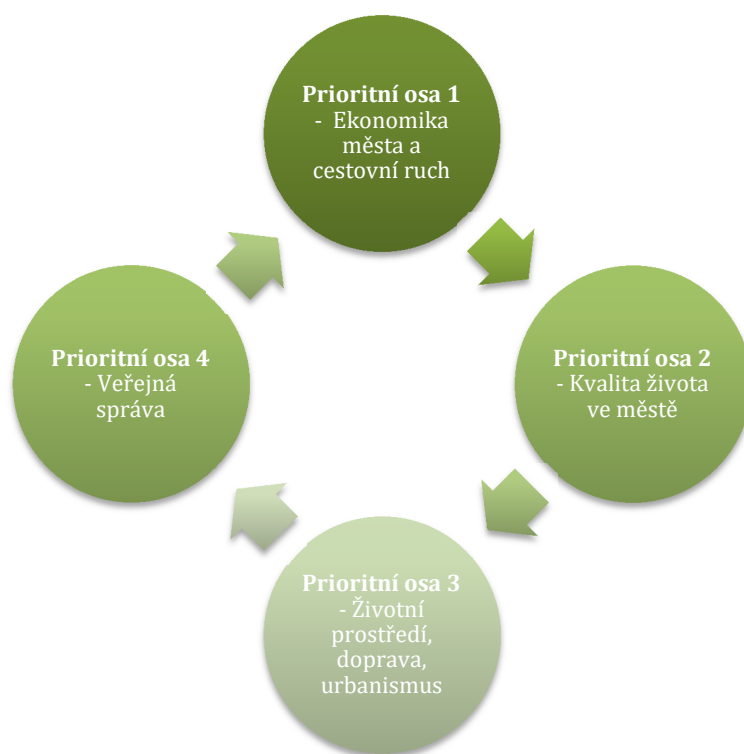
**Prioritní osa 1**
- Ekonomika města a cestovní ruch

**Prioritní osa 2**
- Kvalita života ve městě

**Prioritní osa 3**
- Životní prostředí, doprava, urbanismus

**Prioritní osa 4**
- Veřejná správa